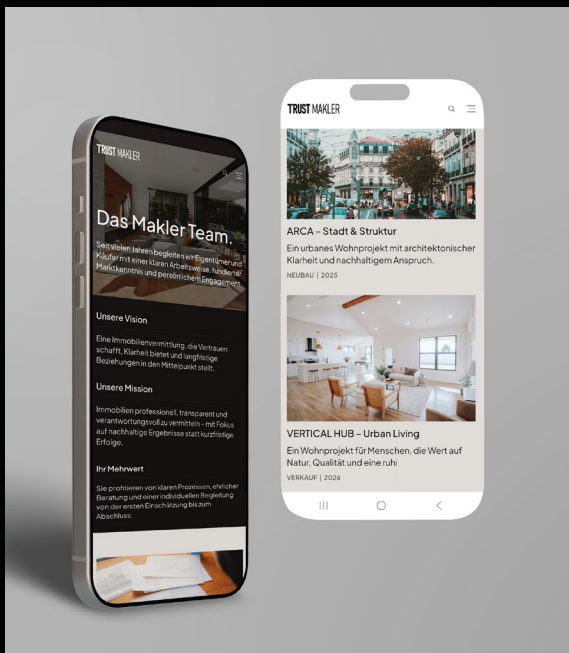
TRUST MAKLER

Das Makler Team.

Seit vielen Jahren begleiten wir Eigentümer und Käufer mit einer klaren Arbeitsweise, fundierter Marktkenntnis und persönlichem Engagement.

Unsere Vision

Eine Immobilienvermittlung, die Vertrauen schafft, Klarheit bietet und langfristige Beziehungen in den Mittelpunkt stellt.

Unsere Mission

Immobilien professionell, transparent und verantwortungsvoll zu vermitteln – mit Fokus auf nachhaltige Ergebnisse statt kurzfristige Erfolge.

Ihr Mehrwert

Sie profitieren von klaren Prozessen, ehrlicher Beratung und einer individuellen Begleitung von der ersten Einschätzung bis zum Abschluss.

TRUST MAKLER

ARCA – Stadt & Struktur

Ein urbanes Wohnprojekt mit architektonischer Klarheit und nachhaltigem Anspruch.

NEUBAU | 2025

VERTICAL HUB – Urban Living

Ein Wohnprojekt für Menschen, die Wert auf Natur, Qualität und eine ruhi

VERKAUF | 2026